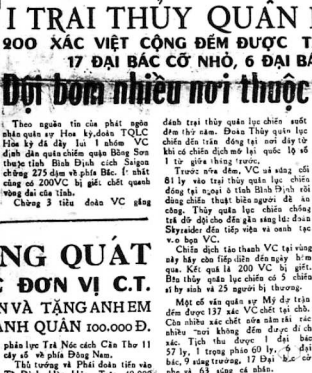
I TRAI THỦY QUÂN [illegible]
200 XÁC VIỆT CỘNG ĐẾM ĐƯỢC T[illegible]
17 ĐẠI BÁC CỠ NHỎ, 6 ĐẠI BÁ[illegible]
Dội bom nhiều nơi thuộc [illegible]

Theo nguồn tin của phát ngôn nhân quân sự Hoa kỳ,đoàn TQLC Hoa kỳ đã đẩy lui 1 nhóm VC định đến quân chiếm quận Bồng Sơn thuộc tỉnh Bình Định cách Saigon chừng 275 dặm về phía Bắc. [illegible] cũng có 200VC bị giết chết quanh vùng đại của tỉnh.

Chừng 3 tiểu đoàn VC giao

đánh trại thủy quân lục chiến suốt đêm thứ năm. Đoàn Thủy quân lục chiến đến trấn đóng tại nơi đây từ khi có chiến dịch mở lại quốc lộ số 1 từ giữa tháng trước.

Trước ngày đêm, VC đã xâm nhập 81 ly vào trại thủy quân lục chiến đóng tại ngoại ô tỉnh Bình Định rồi dùng chiến thuật biển người để áp công. Thủy quân lục chiến chống trả dữ dội cho đến gần sáng lúc đoàn Skyraider đến tiếp viện và oanh tạc v.o bọn VC.

Chiến dịch tảo thanh VC tại vùng này hãy còn tiếp diễn đến ngày hôm qua. Kết quả là 200 VC bị giết. Bên thủy quân lục chiến có 5 chiến sĩ bị sinh và 25 người bị thương.

Một cố vấn quân sự Mỹ dự trận đếm được 137 xác VC chết tại chỗ. Còn nhiều xác chết nữa nằm rải rác nhiều nơi không đếm được đi cho xác. Tịch thu được 1 đại bác 57 ly, 1 trọng pháo 60 ly, 6 đại bác, 9 súng trường, 17 Đại bác cỡ nhỏ và 63 súng cá nhân.

NG QUẤT
ĐƠN VỊ C.T.
N VÀ TẶNG ANH EM
ANH QUÂN 100.000Đ.

phái lực Trà Nóc cách Cần Thơ 11 cây số về phía Đông Nam.

Thủ tướng và Phái đoàn tiến vào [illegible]